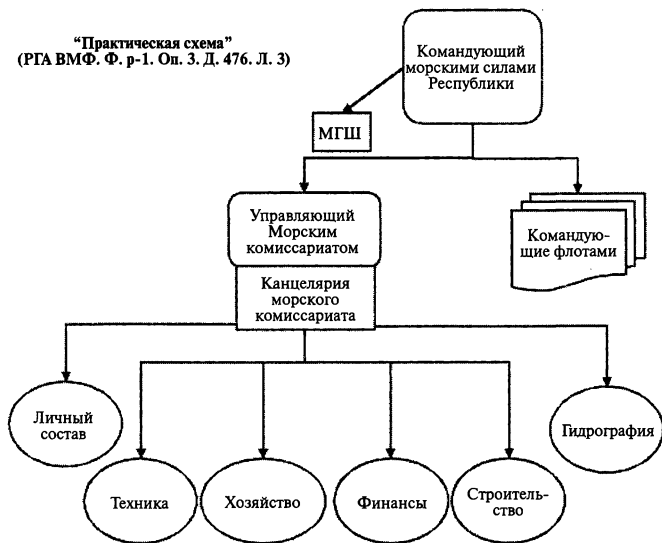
"Практическая схема"
(РГА ВМФ. Ф. р-1. Оп. 3. Д. 476. Л. 3)

Командующий морскими силами Республики

МГШ

Управляющий Морским комиссариатом

Канцелярия морского комиссариата

Командующие флотами

Личный состав

Техника

Хозяйство

Финансы

Строительство

Гидрография